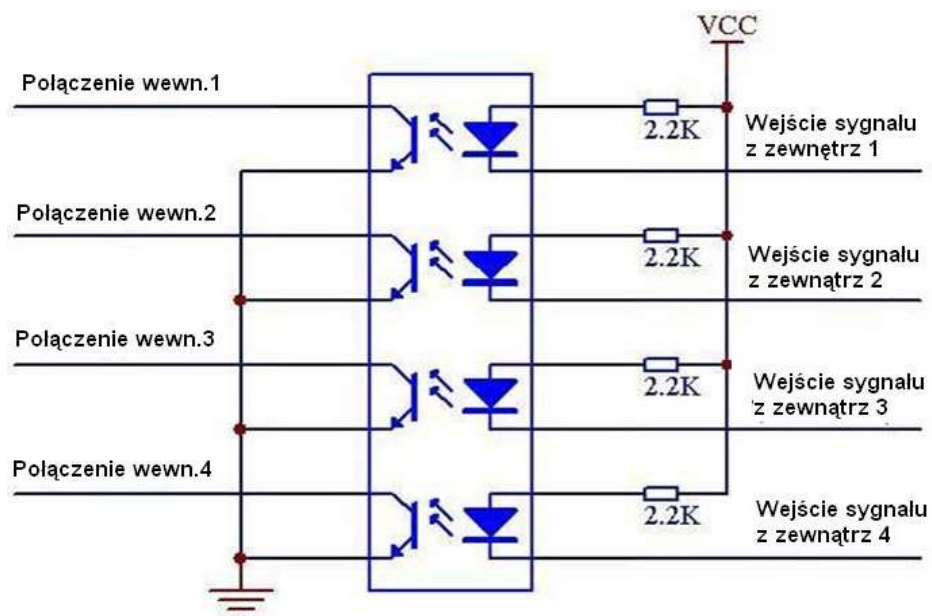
VCC

Polączenie wewn.1

2.2K

Wejście sygnalu z zewnętrz 1

Polączenie wewn.2

2.2K

Wejście sygnalu z zewnątrz 2

Polączenie wewn.3

2.2K

Wejście sygnalu z zewnątrz 3

Polączenie wewn.4

2.2K

Wejście sygnalu z zewnątrz 4